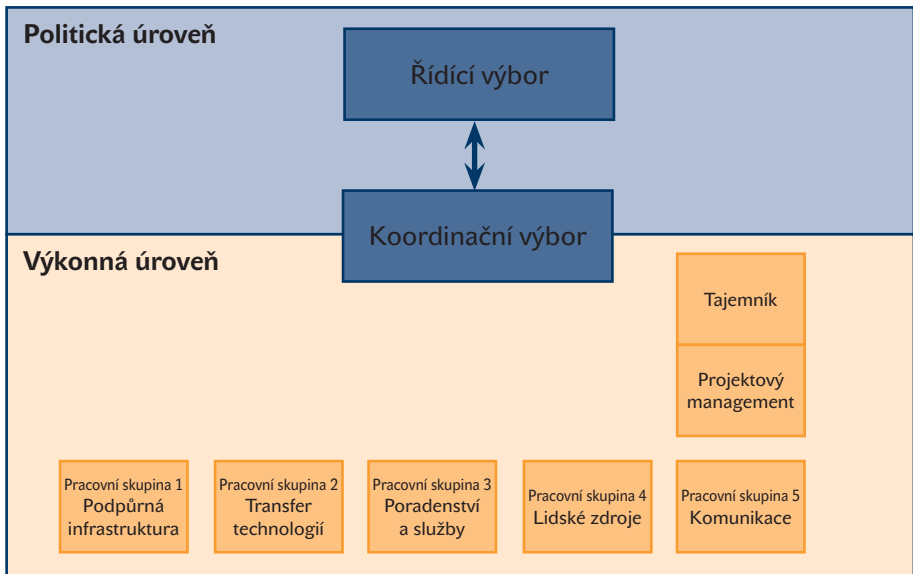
Politická úroveň

Řídící výbor

Koordinační výbor

Výkonná úroveň

Tajemník

Projektový management

Pracovní skupina 1
Podpůrná infrastruktura

Pracovní skupina 2
Transfer technologií

Pracovní skupina 3
Poradenství a služby

Pracovní skupina 4
Lidské zdroje

Pracovní skupina 5
Komunikace